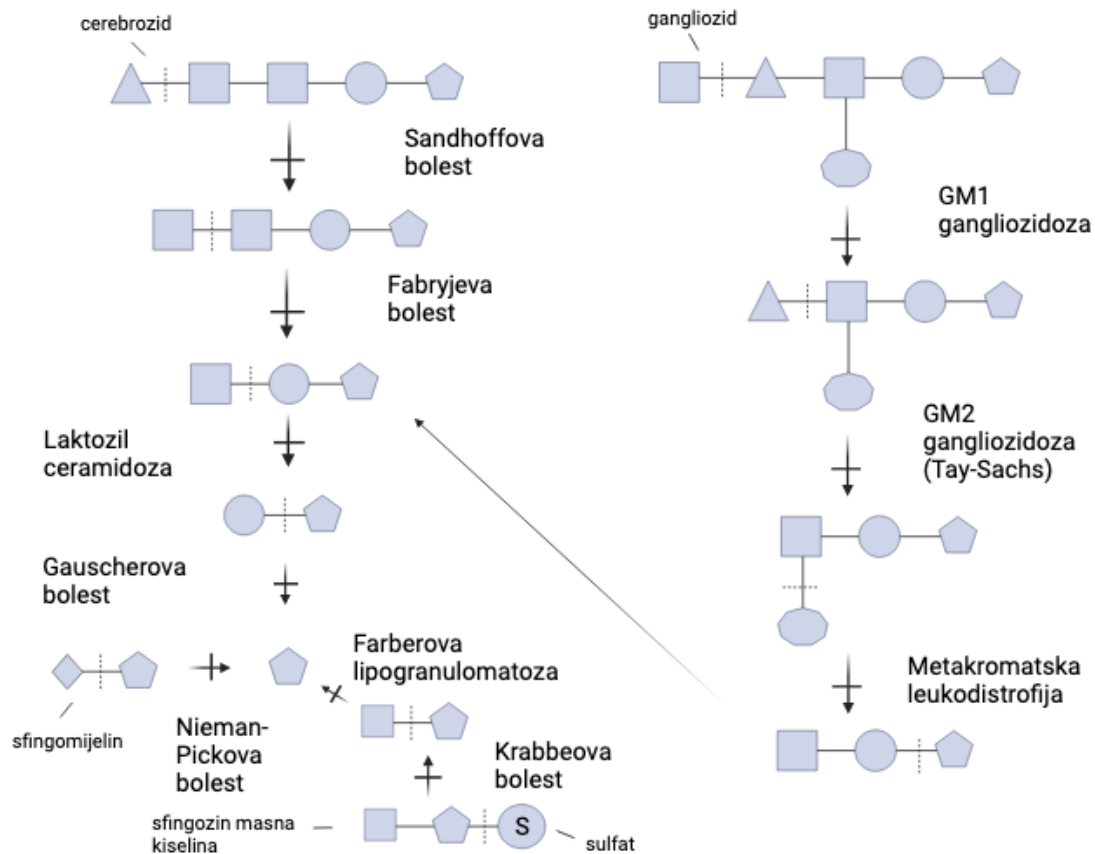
cerebrozid

Sandhoffova bolest

Fabryjeva bolest

Laktozil ceramidoza

Gauscherova bolest

sfingomijelin

Farberova lipogranulomatoza

Nieman-Pickova bolest

Krabbeova bolest

sfingozin masna kiselina

S

sulfat

gangliozid

GM1 gangliozidoza

GM2 gangliozidoza (Tay-Sachs)

Metakromatska leukodistrofija